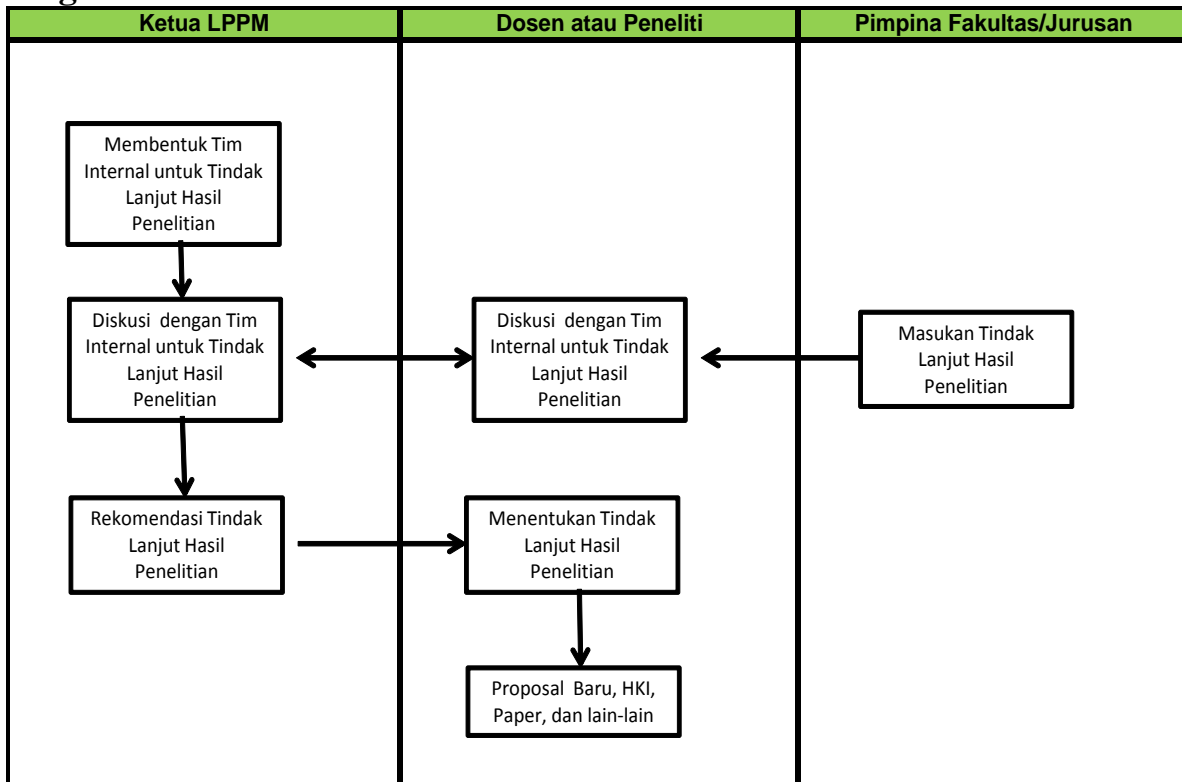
| Ketua LPPM | Dosen atau Peneliti | Pimpina Fakultas/Jurusan |
|---|---|---|

Membentuk Tim Internal untuk Tindak Lanjut Hasil Penelitian

Diskusi dengan Tim Internal untuk Tindak Lanjut Hasil Penelitian

Diskusi dengan Tim Internal untuk Tindak Lanjut Hasil Penelitian

Masukan Tindak Lanjut Hasil Penelitian

Rekomendasi Tindak Lanjut Hasil Penelitian

Menentukan Tindak Lanjut Hasil Penelitian

Proposal Baru, HKI, Paper, dan lain-lain